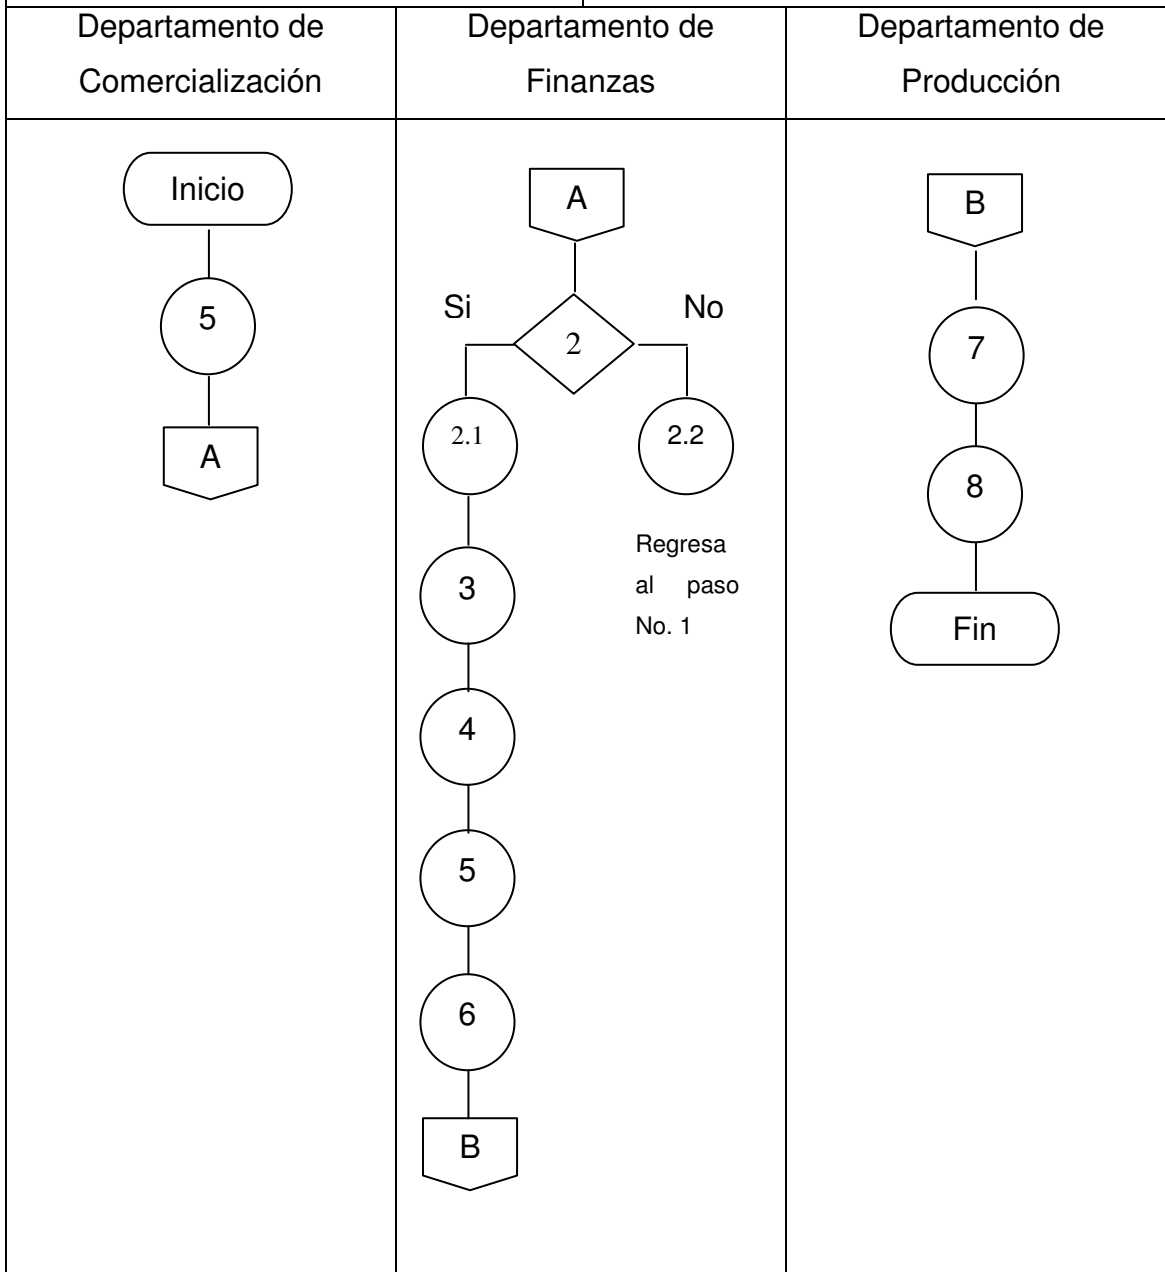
| Departamento de Comercialización | Departamento de Finanzas | Departamento de Producción |
|---|---|---|
| Inicio<br>5<br>A | A<br>Si 2 No<br>2.1 2.2<br>Regresa al paso No. 1<br>3<br>4<br>5<br>6<br>B | B<br>7<br>8<br>Fin |